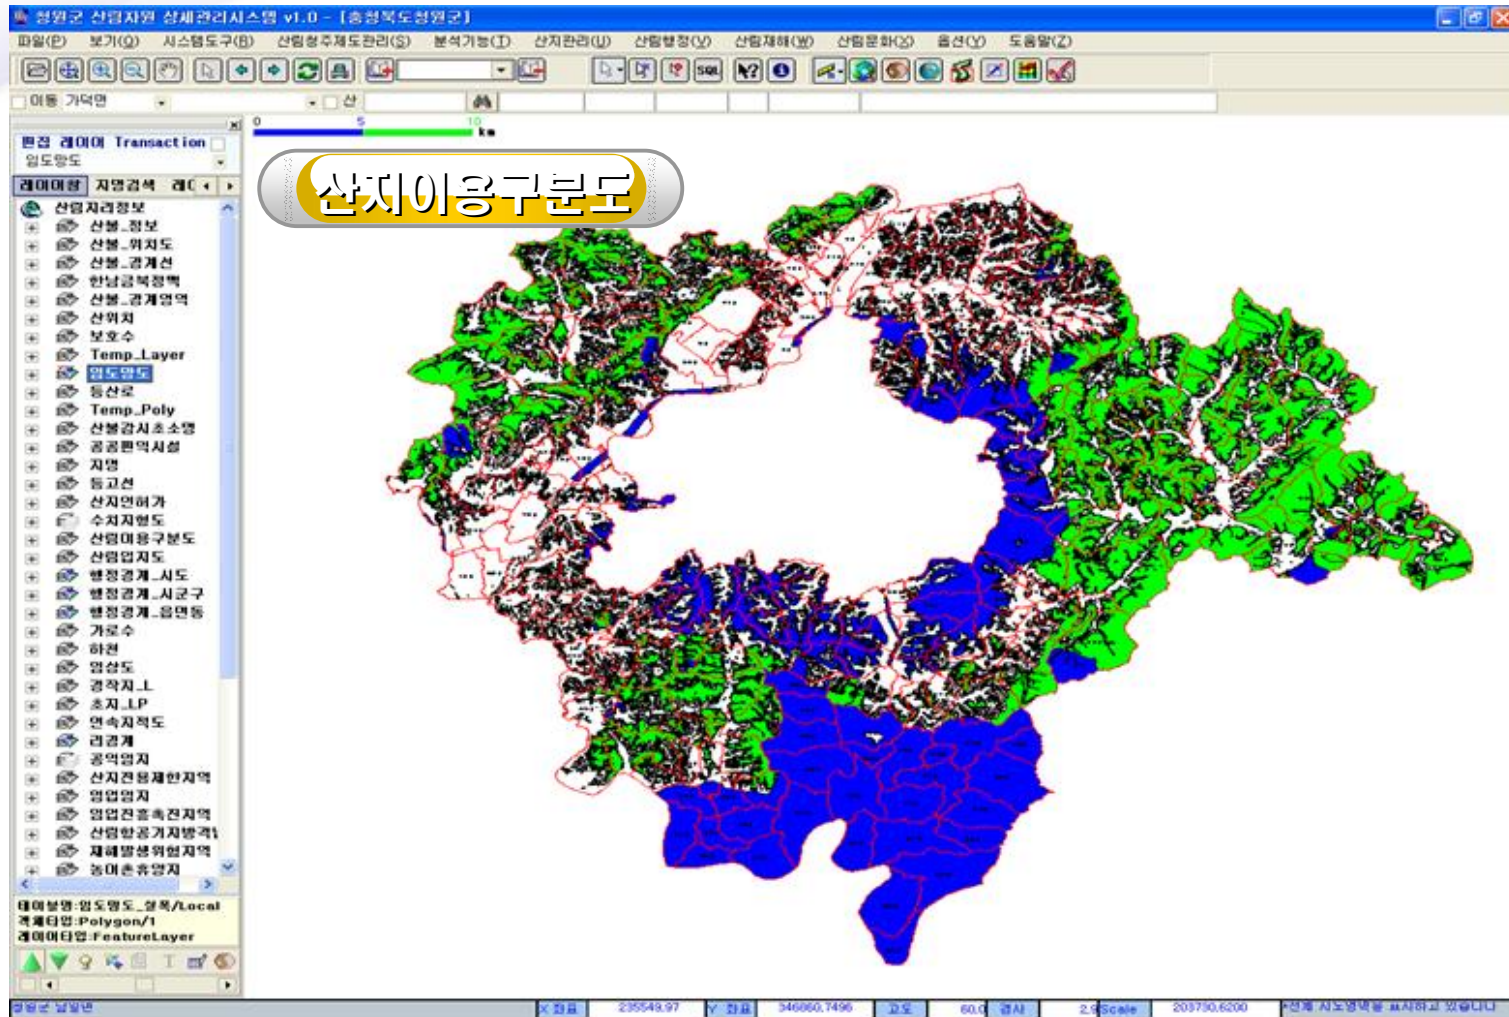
청원군 산림자원 상세관리시스템 v1.0 - [충청북도청원군]

파일(F) 보기(V) 시스템도구(B) 산림청주제도관리(S) 분석기능(T) 산지관리(U) 산림행정(V) 산림재해(W) 산림문화(X) 옵션(Y) 도움말(Z)

이동 가덕면 산

0 5 10 km

편집 레이어 Transaction
임도망도

레이어창 지명검색 레이

산림지리정보
산불_정보
산불_위치도
산불_경계선
한남금북정맥
산불_경계영역
산위치
보호수
Temp_Layer
임도망도
등산로
Temp_Poly
산불감시초소명
공공편익시설
지명
등고선
산지전용허가
수치지형도
산림이용구분도
산림입지도
행정경계_시도
행정경계_시군구
행정경계_읍면동
가로수
하천
임상도
경작지_L
초지_LP
연속지적도
리경계
공익임지
산지전용제한지역
임업임지
임업진흥촉진지역
산림항공기지방격
재해발생위험지역
농어촌휴양지

레이블명:임도망도_청목/Local
객체타입:Polygon/1
레이어타입:FeatureLayer

산지이용구분도

청원군 남일면 X 좌표 235549.97 Y 좌표 346860.7496 고도 60.0 경사 2.9 Scale 203730.6200 선계 시도경계를 표시하고 있습니다